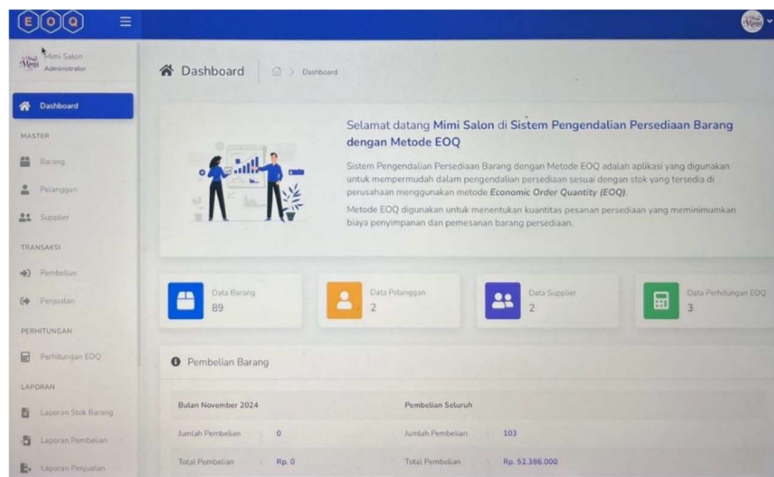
E O Q

Mimi Salon
Administrator

Dashboard

MASTER

Barang

Pelanggan

Supplier

TRANSAKSI

Pembelian

Penjualan

PERHITUNGAN

Perhitungan EOQ

LAPORAN

Laporan Stok Barang

Laporan Pembelian

Laporan Penjualan

Dashboard > Dashboard

Selamat datang Mimi Salon di Sistem Pengendalian Persediaan Barang dengan Metode EOQ

Sistem Pengendalian Persediaan Barang dengan Metode EOQ adalah aplikasi yang digunakan untuk mempermudah dalam pengendalian persediaan sesuai dengan stok yang tersedia di perusahaan menggunakan metode *Economic Order Quantity (EOQ)*.

Metode EOQ digunakan untuk menentukan kuantitas pesanan persediaan yang meminimumkan biaya penyimpanan dan pemesanan barang persediaan.

Data Barang
89

Data Pelanggan
2

Data Supplier
2

Data Perhitungan EOQ
3

Pembelian Barang

Bulan November 2024

Jumlah Pembelian : 0

Total Pembelian : Rp. 0

Pembelian Seluruh

Jumlah Pembelian : 103

Total Pembelian : Rp. 52.386.000